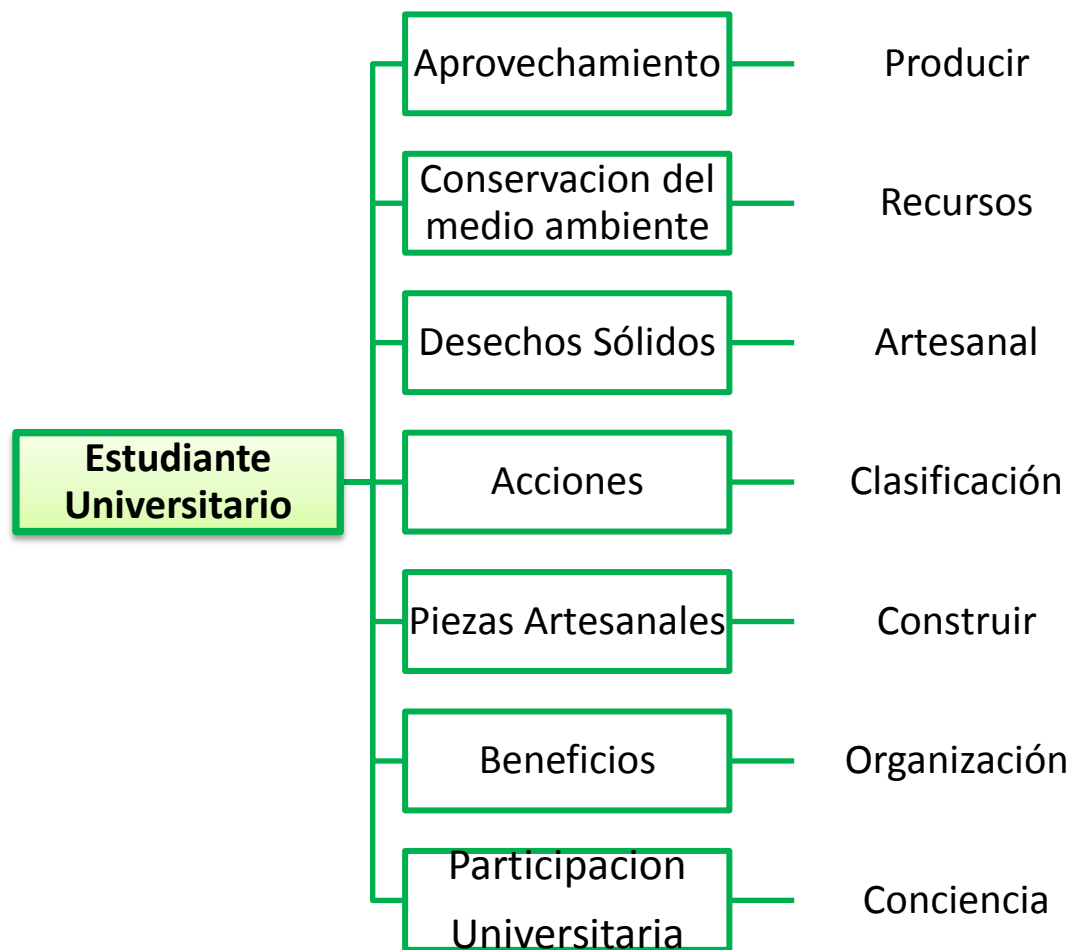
Estudiante Universitario

Aprovechamiento — Producir

Conservacion del medio ambiente — Recursos

Desechos Sólidos — Artesanal

Acciones — Clasificación

Piezas Artesanales — Construir

Beneficios — Organización

Participacion Universitaria — Conciencia